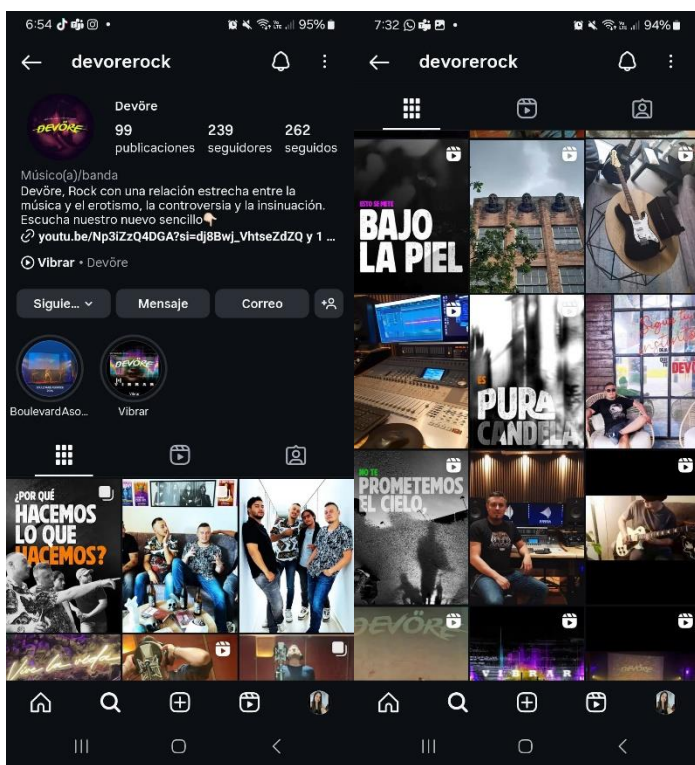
6:54 • 95%

devorerock

DEVÖRE

Devöre

99 publicaciones

239 seguidores

262 seguidos

Músico(a)/banda

Devöre, Rock con una relación estrecha entre la música y el erotismo, la controversia y la insinuación. Escucha nuestro nuevo sencillo👇

youtu.be/Np3iZzQ4DGA?si=dj8Bwj_VhtseZdZQ y 1 ...

Vibrar • Devöre

Sigue... ⌄

Mensaje

Correo

BoulevardAso...

Vibrar

¿POR QUÉ HACEMOS LO QUE HACEMOS?

7:32 • 94%

devorerock

ESTO SE METE BAJO LA PIEL

PURA CANDELA

NO TE PROMETEMOS EL CIELO.

DEVÖRE

VIBRAR